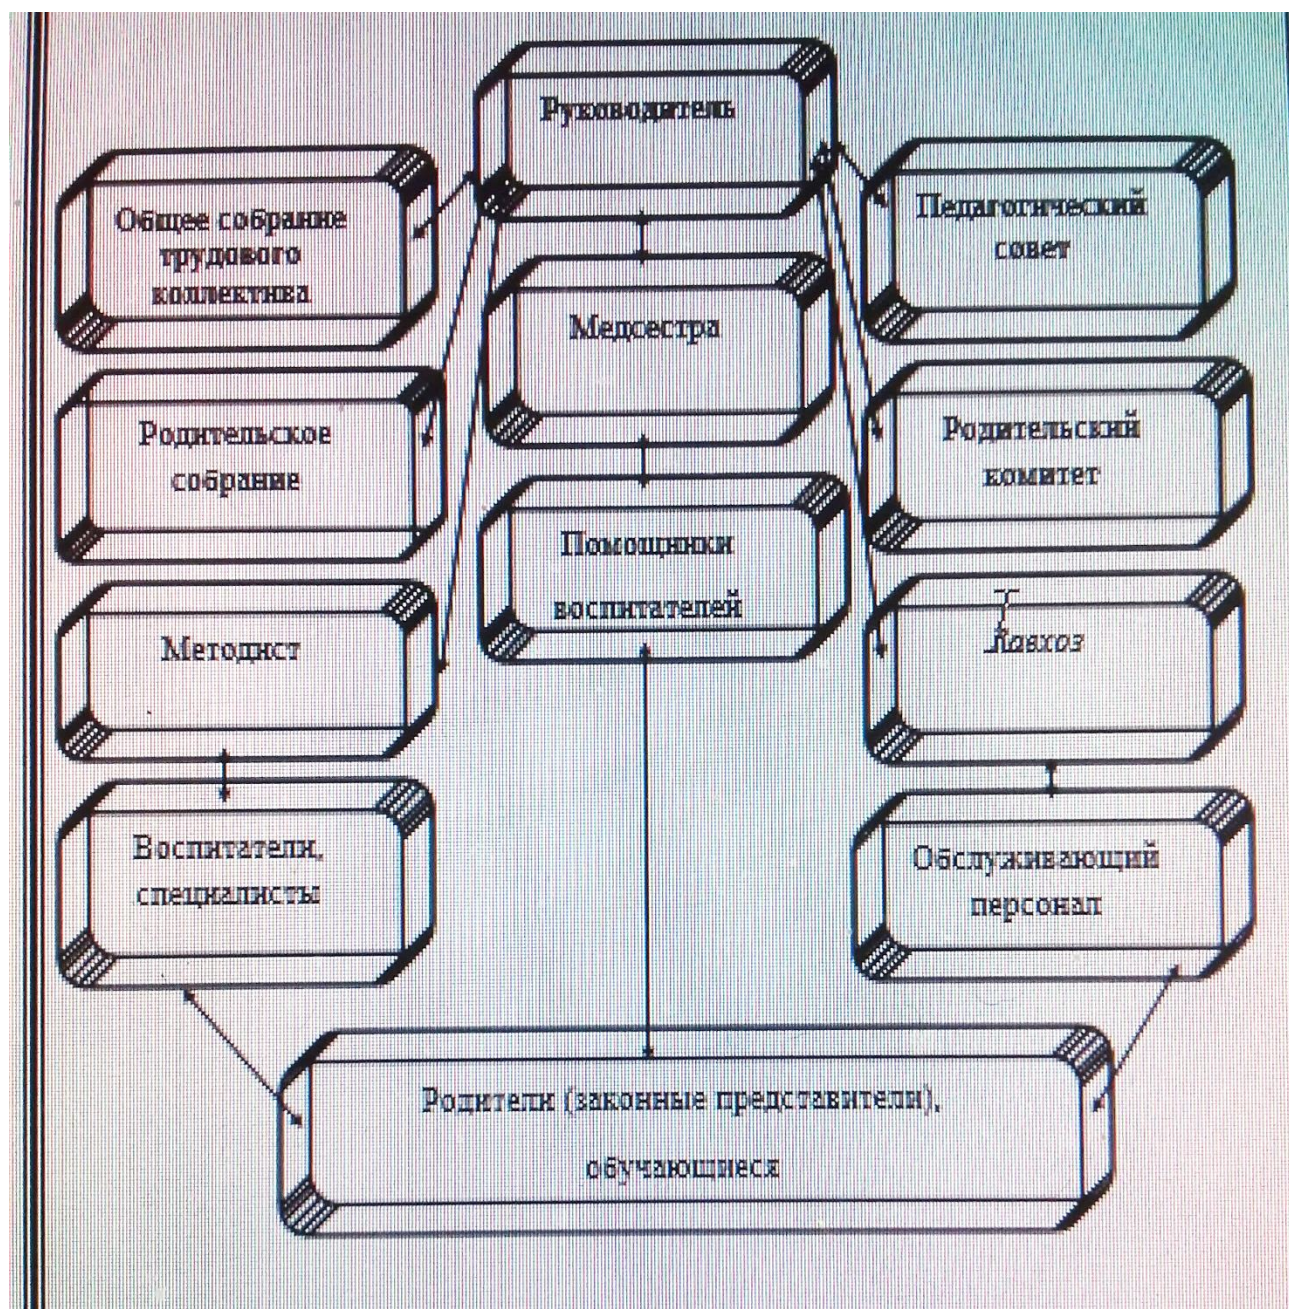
Руководитель

Общее собрание трудового коллектива

Педагогический совет

Медсестра

Родительское собрание

Родительский комитет

Помощники воспитателей

Методист

Завхоз

Воспитатели, специалисты

Обслуживающий персонал

Родители (законные представители), обучающиеся